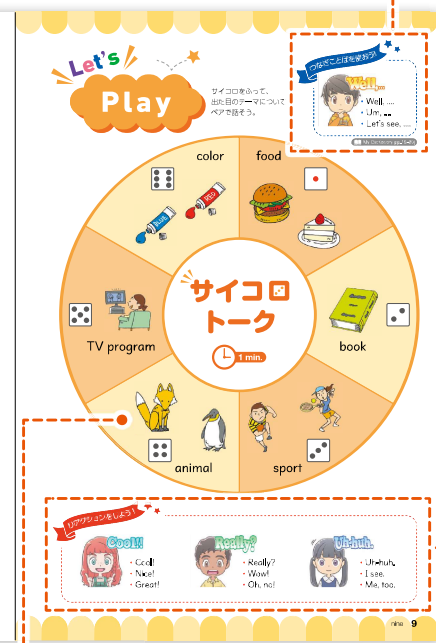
Let's Play

サイコロをふって、出た目のテーマについてペアで話そう。

つなぎことばを使おう!
Well...
・Well, ....
・Um, ....
・Let's see, ....
My Dictionary p. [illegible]

color
food
book
sport
animal
TV program

サイコロトーク
1 min.

リアクションをしよう!
Cool!
・Cool!
・Nice!
・Great!

Really?
・Really?
・Wow!
・Oh, no!

Uh-huh.
・Uh-huh.
・I see.
・Me, too.

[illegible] 9